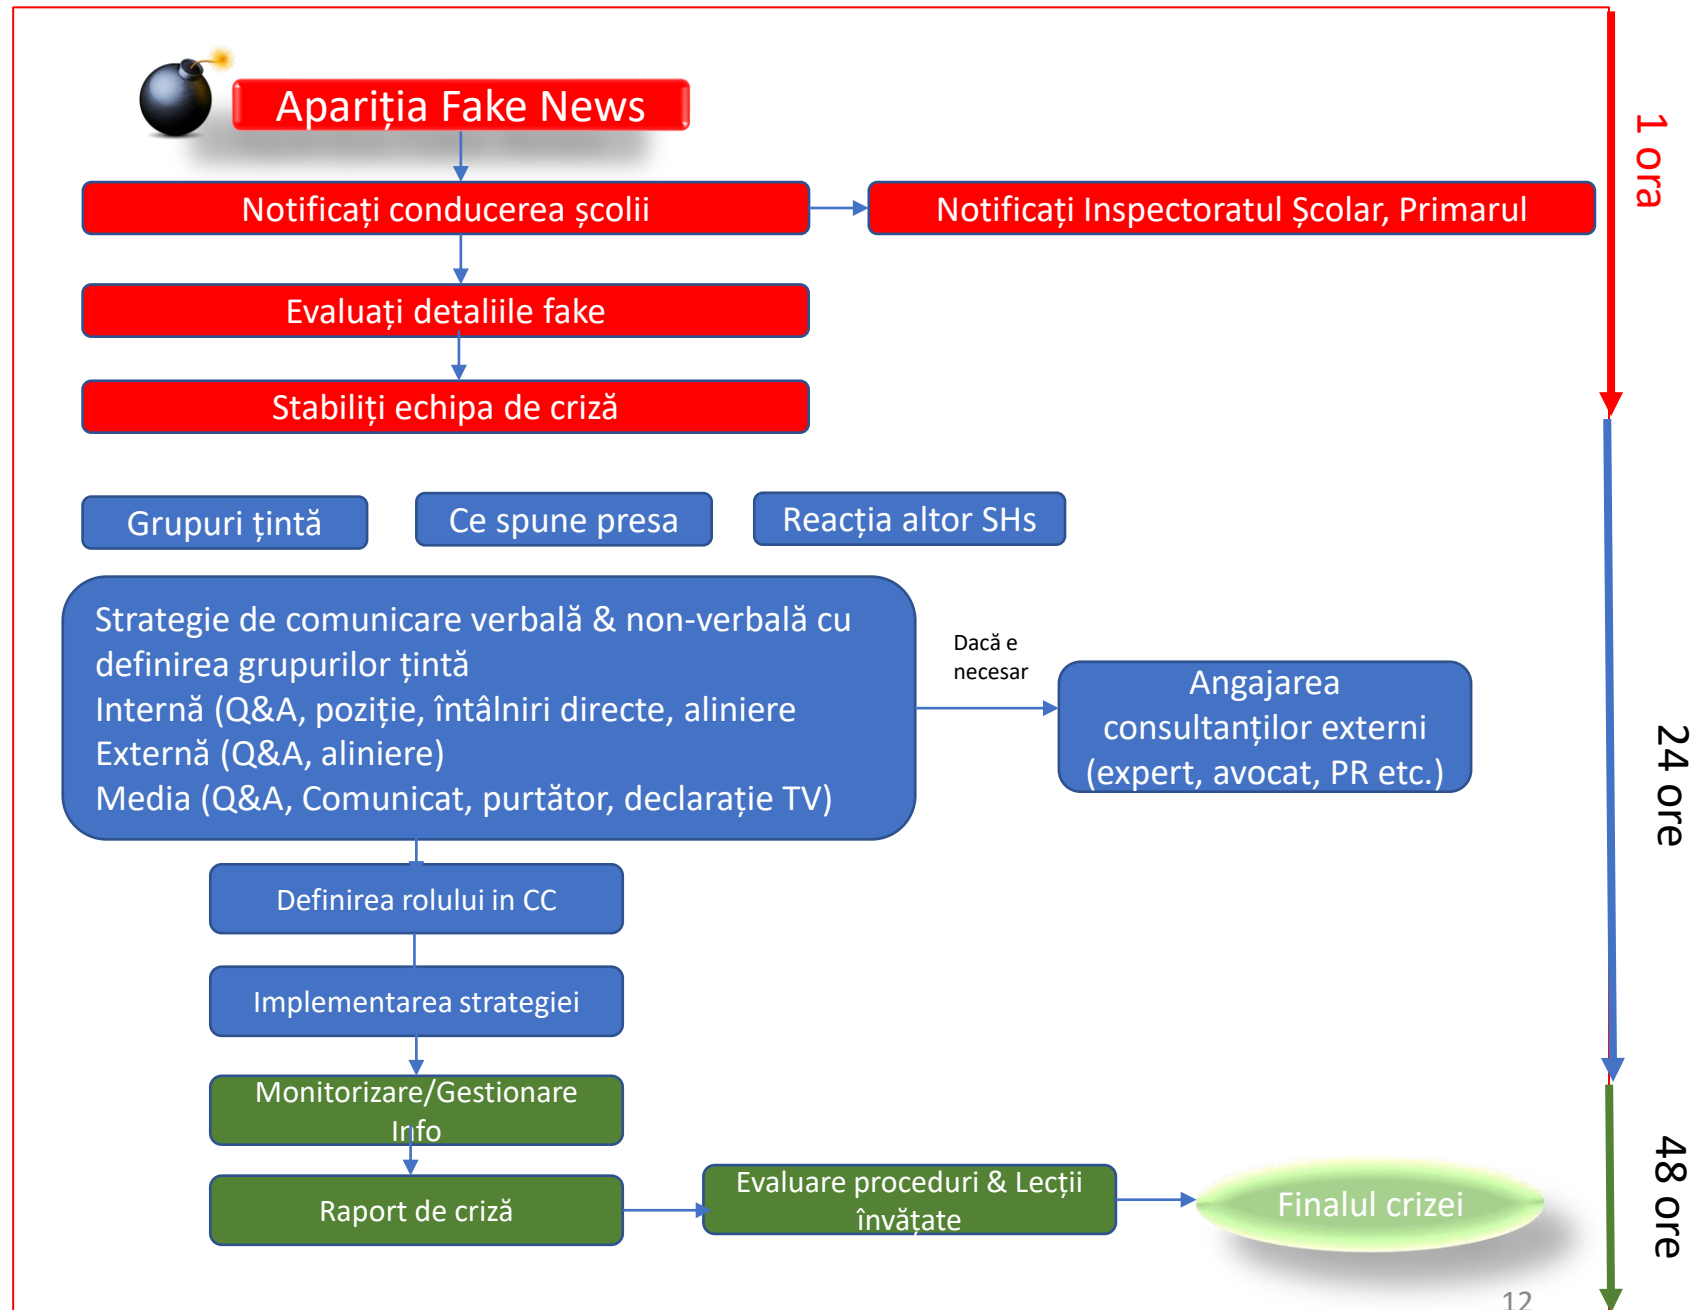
Apariția Fake News

Notificați conducerea școlii

Notificați Inspectoratul Școlar, Primarul

1 ora

Evaluați detaliile fake

Stabiliți echipa de criză

Grupuri țintă

Ce spune presa

Reacția altor SHs

Strategie de comunicare verbală & non-verbală cu definirea grupurilor țintă
Internă (Q&A, poziție, întâlniri directe, aliniere
Externă (Q&A, aliniere)
Media (Q&A, Comunicat, purtător, declarație TV)

Dacă e necesar

Angajarea consultanților externi (expert, avocat, PR etc.)

24 ore

Definirea rolului in CC

Implementarea strategiei

Monitorizare/Gestionare Info

Raport de criză

Evaluare proceduri & Lecții învățate

Finalul crizei

48 ore

12